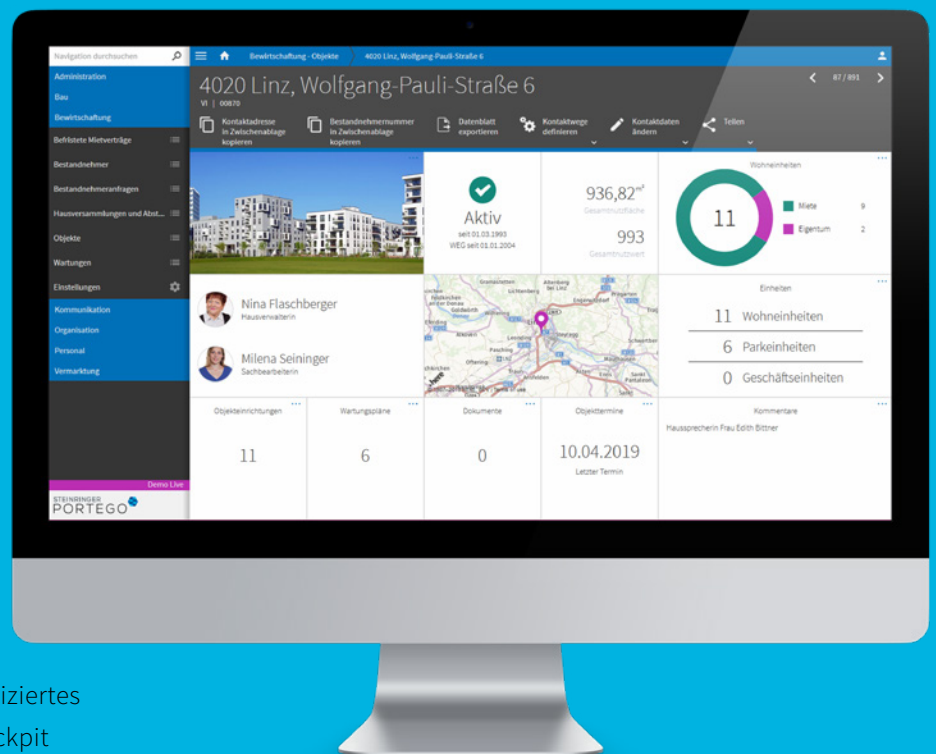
Navigation durchsuchen

Administration
Bau
Bewirtschaftung
Befristete Mietverträge
Bestandnehmer
Bestandnehmeranfragen
Hausversammlungen und Abst...
Objekte
Wartungen
Einstellungen
Kommunikation
Organisation
Personal
Vermarktung

Demo Live
STEININGER PORTEGO

Bewirtschaftung - Objekte
4020 Linz, Wolfgang-Pauli-Straße 6

4020 Linz, Wolfgang-Pauli-Straße 6
VI | 00870
87 / 891

Kontaktadresse in Zwischenablage kopieren
Bestandnehmernummer in Zwischenablage kopieren
Datenblatt exportieren
Kontaktwege definieren
Kontaktdaten ändern
Teilen

Aktiv
seit 01.03.1993
WEG seit 01.01.2004

936,82 m²
Gesamtnutzfläche
993
Gesamtnutzwert

Wohneinheiten
11
Miete 9
Eigentum 2

Nina Flaschberger
Hausverwalterin
Milena Seininger
Sachbearbeiterin

Einheiten
11 Wohneinheiten
6 Parkeinheiten
0 Geschäftseinheiten

Objekteinrichtungen
11
Wartungspläne
6
Dokumente
0
Objekttermine
10.04.2019
Letzter Termin
Kommentare
Haussprecherin Frau Edith Bittner

iziertes
ckpit